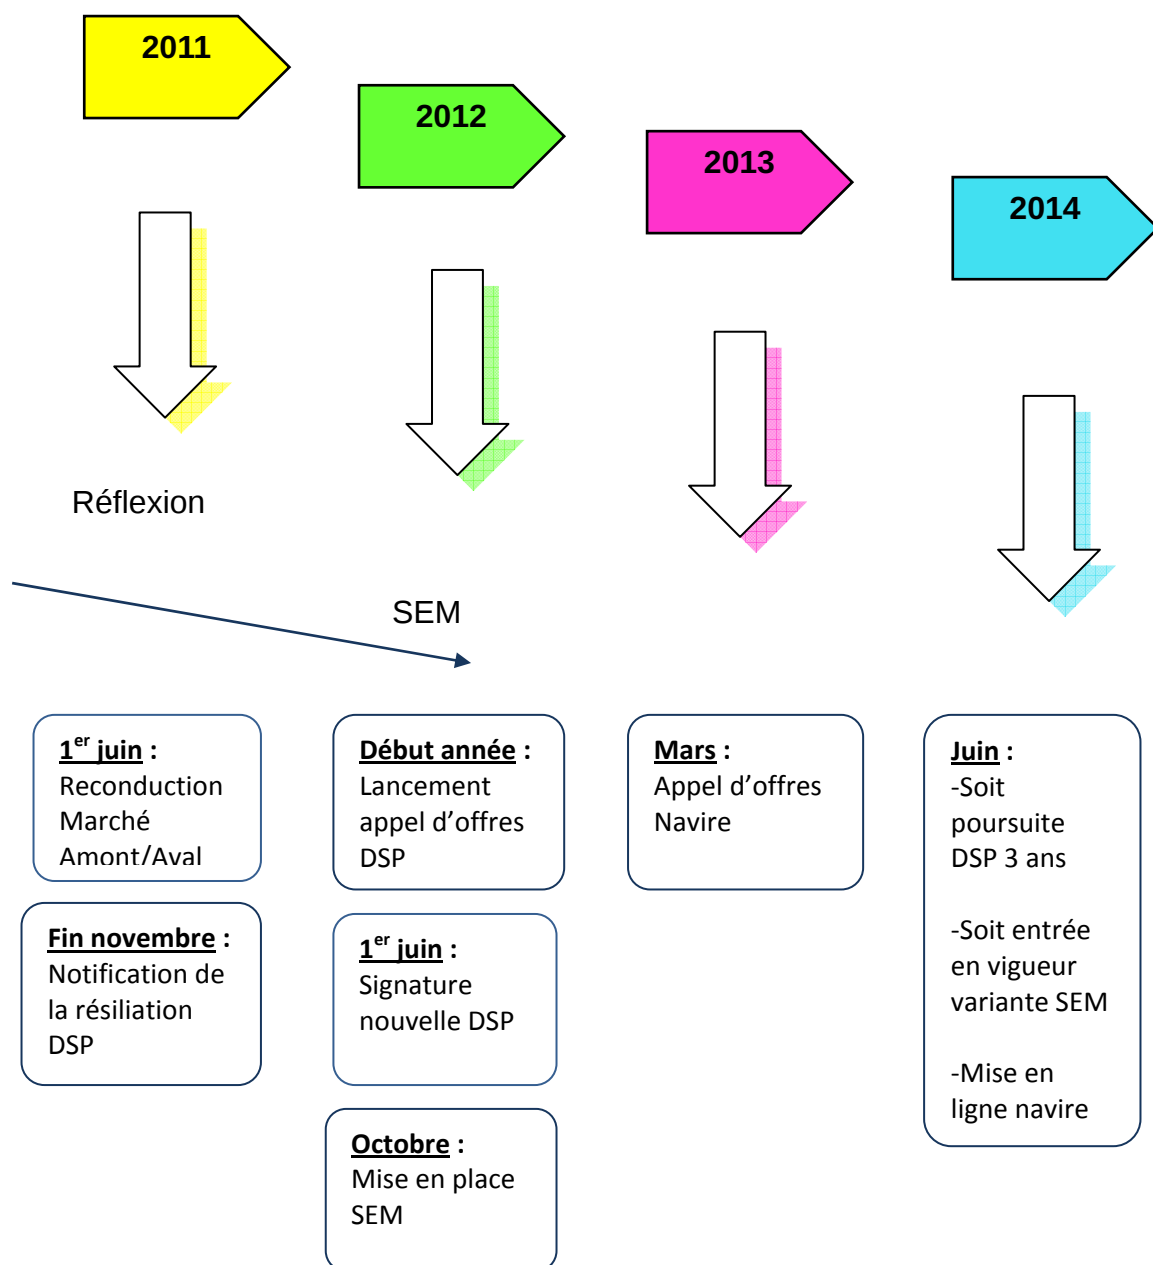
2011

2012

2013

2014

Réflexion

SEM

1$^{er}$ juin :
Reconduction Marché Amont/Aval

Fin novembre :
Notification de la résiliation DSP

Début année :
Lancement appel d'offres DSP

1$^{er}$ juin :
Signature nouvelle DSP

Octobre :
Mise en place SEM

Mars :
Appel d'offres Navire

Juin :
-Soit poursuite DSP 3 ans

-Soit entrée en vigueur variante SEM

-Mise en ligne navire